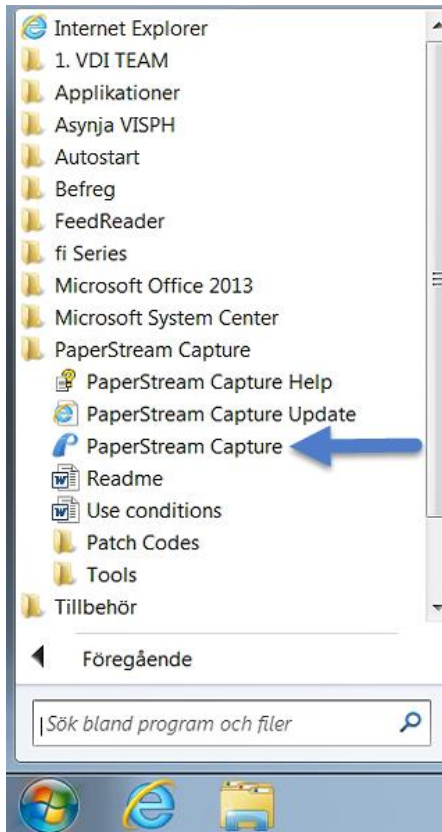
Internet Explorer
1. VDI TEAM
Applikationer
Asynja VISPH
Autostart
Befreg
FeedReader
fi Series
Microsoft Office 2013
Microsoft System Center
PaperStream Capture
PaperStream Capture Help
PaperStream Capture Update
PaperStream Capture
Readme
Use conditions
Patch Codes
Tools
Tillbehör

Föregående

Sök bland program och filer